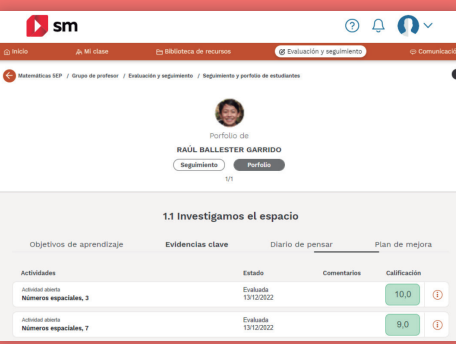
sm

Inicio Mi clase Biblioteca de recursos Evaluación y seguimiento Comunicació

Matemáticas SEP / Grupo de profesor / Evaluación y seguimiento / Seguimiento y porfolio de estudiantes

Porfolio de
RAÚL BALLESTER GARRIDO
Seguimiento Porfolio
1/1

1.1 Investigamos el espacio

Objetivos de aprendizaje Evidencias clave Diario de pensar Plan de mejora

| Actividades | Estado | Comentarios | Calificación |
|---|---|---|---|
| Actividad abierta Números espaciales, 3 | Evaluada 13/12/2022 | | 10,0 |
| Actividad abierta Números espaciales, 7 | Evaluada 13/12/2022 | | 9,0 |